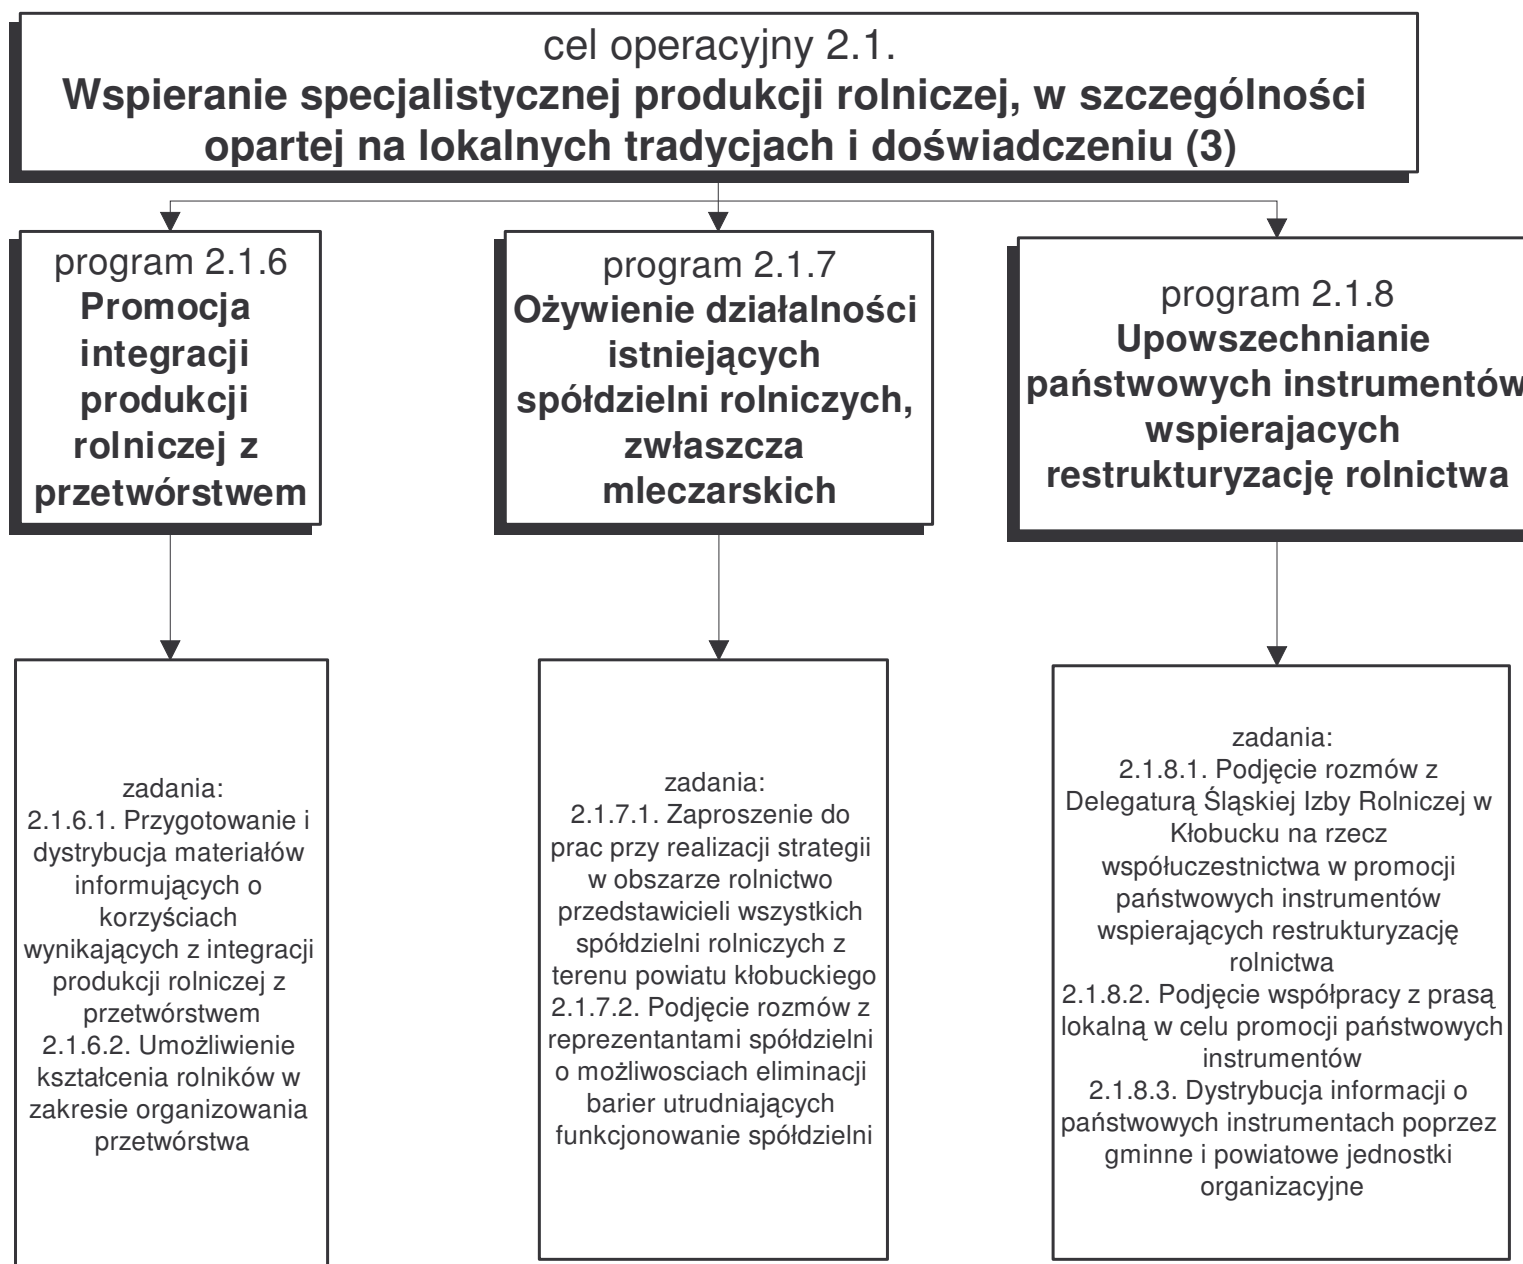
cel operacyjny 2.1.
**Wspieranie specjalistycznej produkcji rolniczej, w szczególności opartej na lokalnych tradycjach i doświadczeniu (3)**

program 2.1.6
**Promocja integracji produkcji rolniczej z przetwórstwem**

program 2.1.7
**Ożywienie działalności istniejących spółdzielni rolniczych, zwłaszcza mleczarskich**

program 2.1.8
**Upowszechnianie państwowych instrumentów wspierajacych restrukturyzację rolnictwa**

zadania:
2.1.6.1. Przygotowanie i dystrybucja materiałów informujących o korzyściach wynikających z integracji produkcji rolniczej z przetwórstwem
2.1.6.2. Umożliwienie kształcenia rolników w zakresie organizowania przetwórstwa

zadania:
2.1.7.1. Zaproszenie do prac przy realizacji strategii w obszarze rolnictwo przedstawicieli wszystkich spółdzielni rolniczych z terenu powiatu kłobuckiego
2.1.7.2. Podjęcie rozmów z reprezentantami spółdzielni o możliwosciach eliminacji barier utrudniających funkcjonowanie spółdzielni

zadania:
2.1.8.1. Podjęcie rozmów z Delegaturą Śląskiej Izby Rolniczej w Kłobucku na rzecz współuczestnictwa w promocji państwowych instrumentów wspierających restrukturyzację rolnictwa
2.1.8.2. Podjęcie współpracy z prasą lokalną w celu promocji państwowych instrumentów
2.1.8.3. Dystrybucja informacji o państwowych instrumentach poprzez gminne i powiatowe jednostki organizacyjne